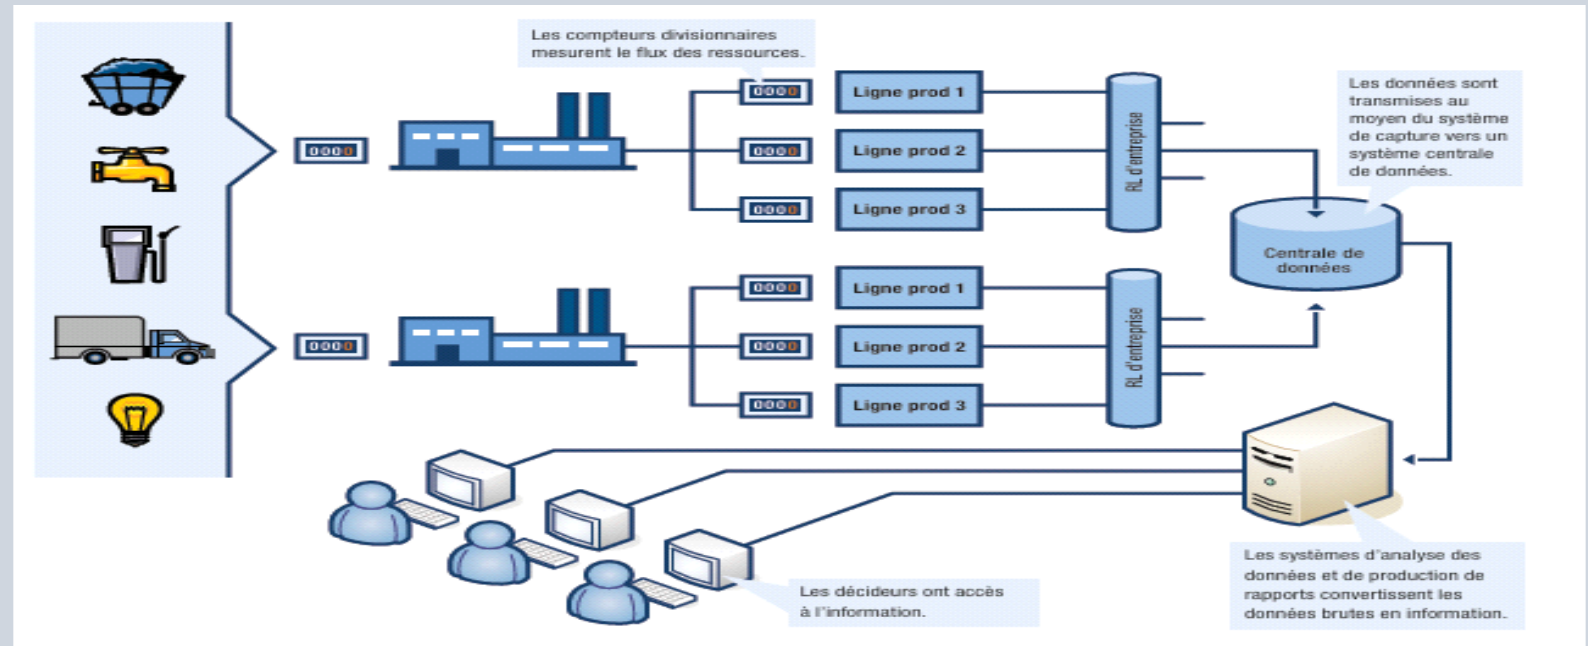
Les compteurs divisionnaires mesurent le flux des ressources.

0000

0000

Ligne prod 1

0000

Ligne prod 2

0000

Ligne prod 3

RL d'entreprise

Les données sont transmises au moyen du système de capture vers un système centrale de données.

Centrale de données

0000

0000

Ligne prod 1

0000

Ligne prod 2

0000

Ligne prod 3

RL d'entreprise

Les décideurs ont accès à l'information.

Les systèmes d'analyse des données et de production de rapports convertissent les données brutes en information.